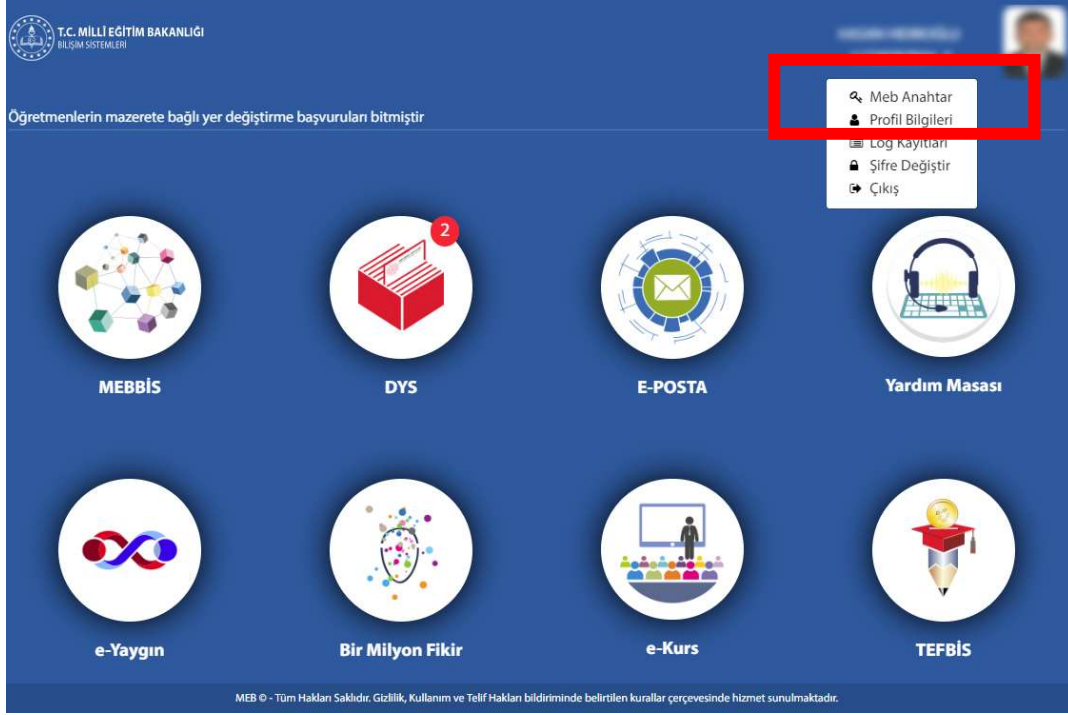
T.C. MİLLİ EĞİTİM BAKANLIĞI
BİLİŞİM SİSTEMLERİ

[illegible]

Öğretmenlerin mazerete bağlı yer değiştirme başvuruları bitmiştir

Meb Anahtar
Profil Bilgileri
Log Kayıtları
Şifre Değiştir
Çıkış

2

MEBBİS

DYS

E-POSTA

Yardım Masası

e-Yaygın

Bir Milyon Fikir

e-Kurs

TEFBİS

MEB © - Tüm Hakları Saklıdır. Gizlilik, Kullanım ve Telif Hakları bildiriminde belirtilen kurallar çerçevesinde hizmet sunulmaktadır.